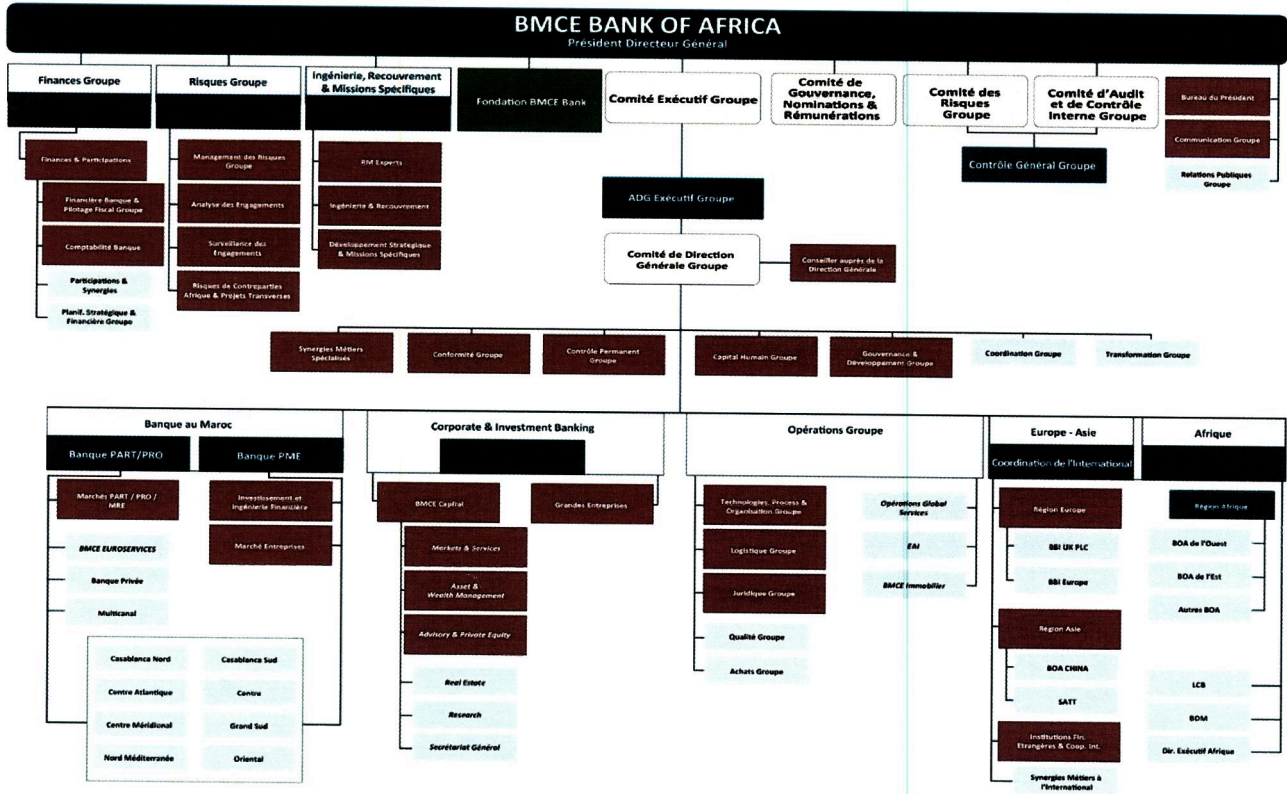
BMCE BANK OF AFRICA
Président Directeur Général

Finances Groupe

Finances & Participations

Financière Banque & Pilotage Fiscal Groupe

Comptabilité Banque

Participations & Synergies

Planif. Stratégique & Financière Groupe

Risques Groupe

Management des Risques Groupe

Analyse des Engagements

Surveillance des Engagements

Risques de Contreparties Afrique & Projets Transverses

Ingénierie, Recouvrement & Missions Spécifiques

RM Experts

Ingénierie & Recouvrement

Développement Stratégique & Missions Spécifiques

Fondation BMCE Bank

Comité Exécutif Groupe

ADG Exécutif Groupe

Comité de Direction Générale Groupe

Conseiller auprès de la Direction Générale

Comité de Gouvernance, Nominations & Rémunérations

Comité des Risques Groupe

Comité d'Audit et de Contrôle Interne Groupe

Contrôle Général Groupe

Bureau du Président

Communication Groupe

Relations Publiques Groupe

Synergies Métiers Spécialisés

Conformité Groupe

Contrôle Permanent Groupe

Capital Humain Groupe

Gouvernance & Développement Groupe

Coordination Groupe

Transformation Groupe

Banque au Maroc

Banque PART/PRO

Banque PME

Marchés PART / PRO / MRE

Investissement et Ingénierie Financière

Marché Entreprises

BMCE EUROSERVICES

Banque Privée

Multicanal

Casablanca Nord

Casablanca Sud

Centre Atlantique

Centre

Centre Méridional

Grand Sud

Nord Méditerranée

Oriental

Corporate & Investment Banking

BMCE Capital

Grandes Entreprises

Markets & Services

Asset & Wealth Management

Advisory & Private Equity

Real Estate

Research

Secrétariat Général

Opérations Groupe

Technologies, Process & Organisation Groupe

Logistique Groupe

Juridique Groupe

Qualité Groupe

Achats Groupe

Opérations Global Services

EAI

BMCE Immobilier

Europe - Asie

Coordination de l'International

Région Europe

BBI UK PLC

BBI Europe

Région Asie

BOA CHINA

SATT

Institutions Fin. Etrangères & Coop. Int.

Synergies Métiers à l'International

Afrique

Région Afrique

BOA de l'Ouest

BOA de l'Est

Autres BOA

LCB

BDM

Dir. Exécutif Afrique